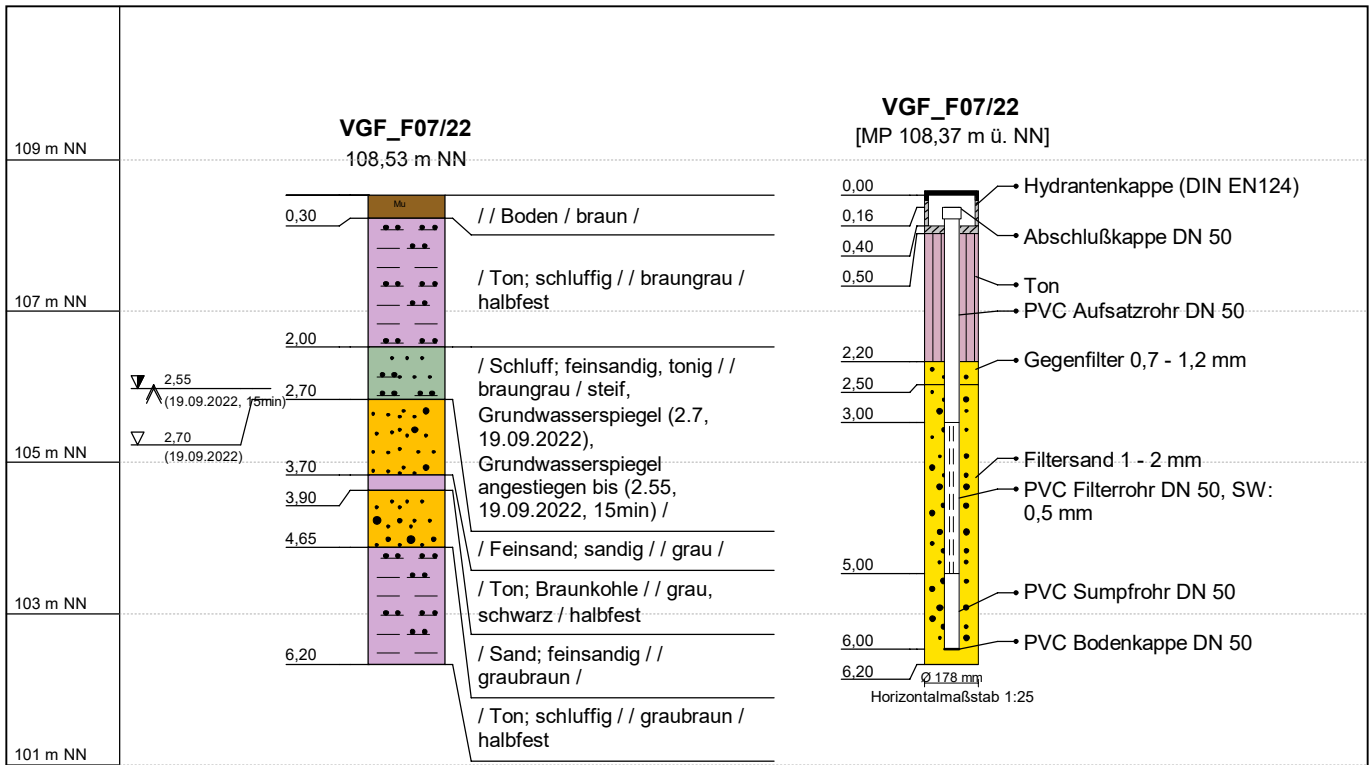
109 m NN

107 m NN

105 m NN

103 m NN

101 m NN

VGF_F07/22
108,53 m NN

Mu

0,30
2,00
2,70
3,70
3,90
4,65
6,20

2,55
(19.09.2022, 15min)
2,70
(19.09.2022)

/ / Boden / braun /

/ Ton; schluffig / / braungrau / halbfest

/ Schluff; feinsandig, tonig / / braungrau / steif, Grundwasserspiegel (2.7, 19.09.2022), Grundwasserspiegel angestiegen bis (2.55, 19.09.2022, 15min) /

/ Feinsand; sandig / / grau /

/ Ton; Braunkohle / / grau, schwarz / halbfest

/ Sand; feinsandig / / graubraun /

/ Ton; schluffig / / graubraun / halbfest

VGF_F07/22
[MP 108,37 m ü. NN]

0,00
0,16
0,40
0,50
2,20
2,50
3,00
5,00
6,00
6,20

Hydrantenkappe (DIN EN124)
Abschlußkappe DN 50
Ton
PVC Aufsatzrohr DN 50
Gegenfilter 0,7 - 1,2 mm
Filtersand 1 - 2 mm
PVC Filterrohr DN 50, SW: 0,5 mm
PVC Sumpfrohr DN 50
PVC Bodenkappe DN 50

Ø 178 mm
Horizontalmaßstab 1:25